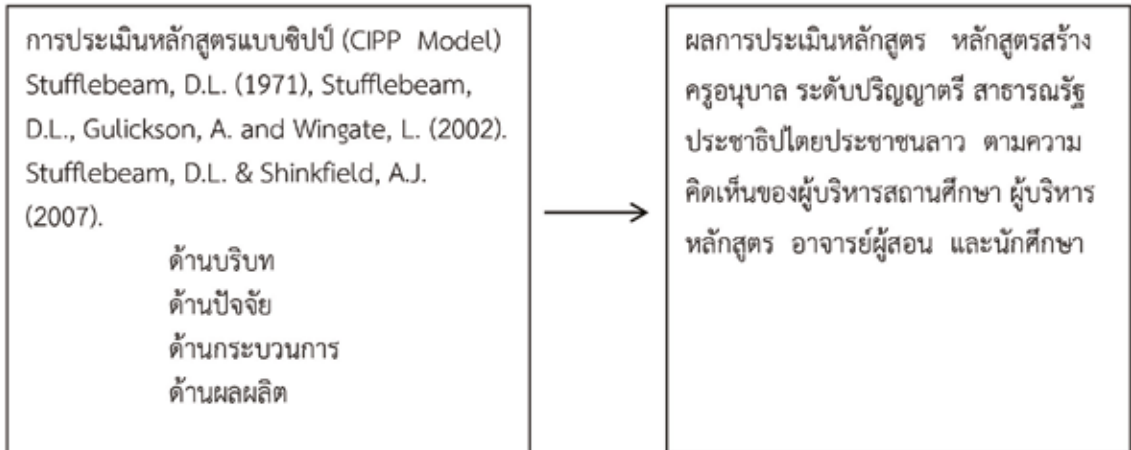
การประเมินหลักสูตรแบบซิปป์ (CIPP Model) Stufflebeam, D.L. (1971), Stufflebeam, D.L., Gulickson, A. and Wingate, L. (2002). Stufflebeam, D.L. & Shinkfield, A.J. (2007).

ด้านบริบท
ด้านปัจจัย
ด้านกระบวนการ
ด้านผลผลิต

ผลการประเมินหลักสูตร หลักสูตรสร้างครูอนุบาล ระดับปริญญาตรี สาธารณรัฐประชาธิปไตยประชาชนลาว ตามความคิดเห็นของผู้บริหารสถานศึกษา ผู้บริหารหลักสูตร อาจารย์ผู้สอน และนักศึกษา